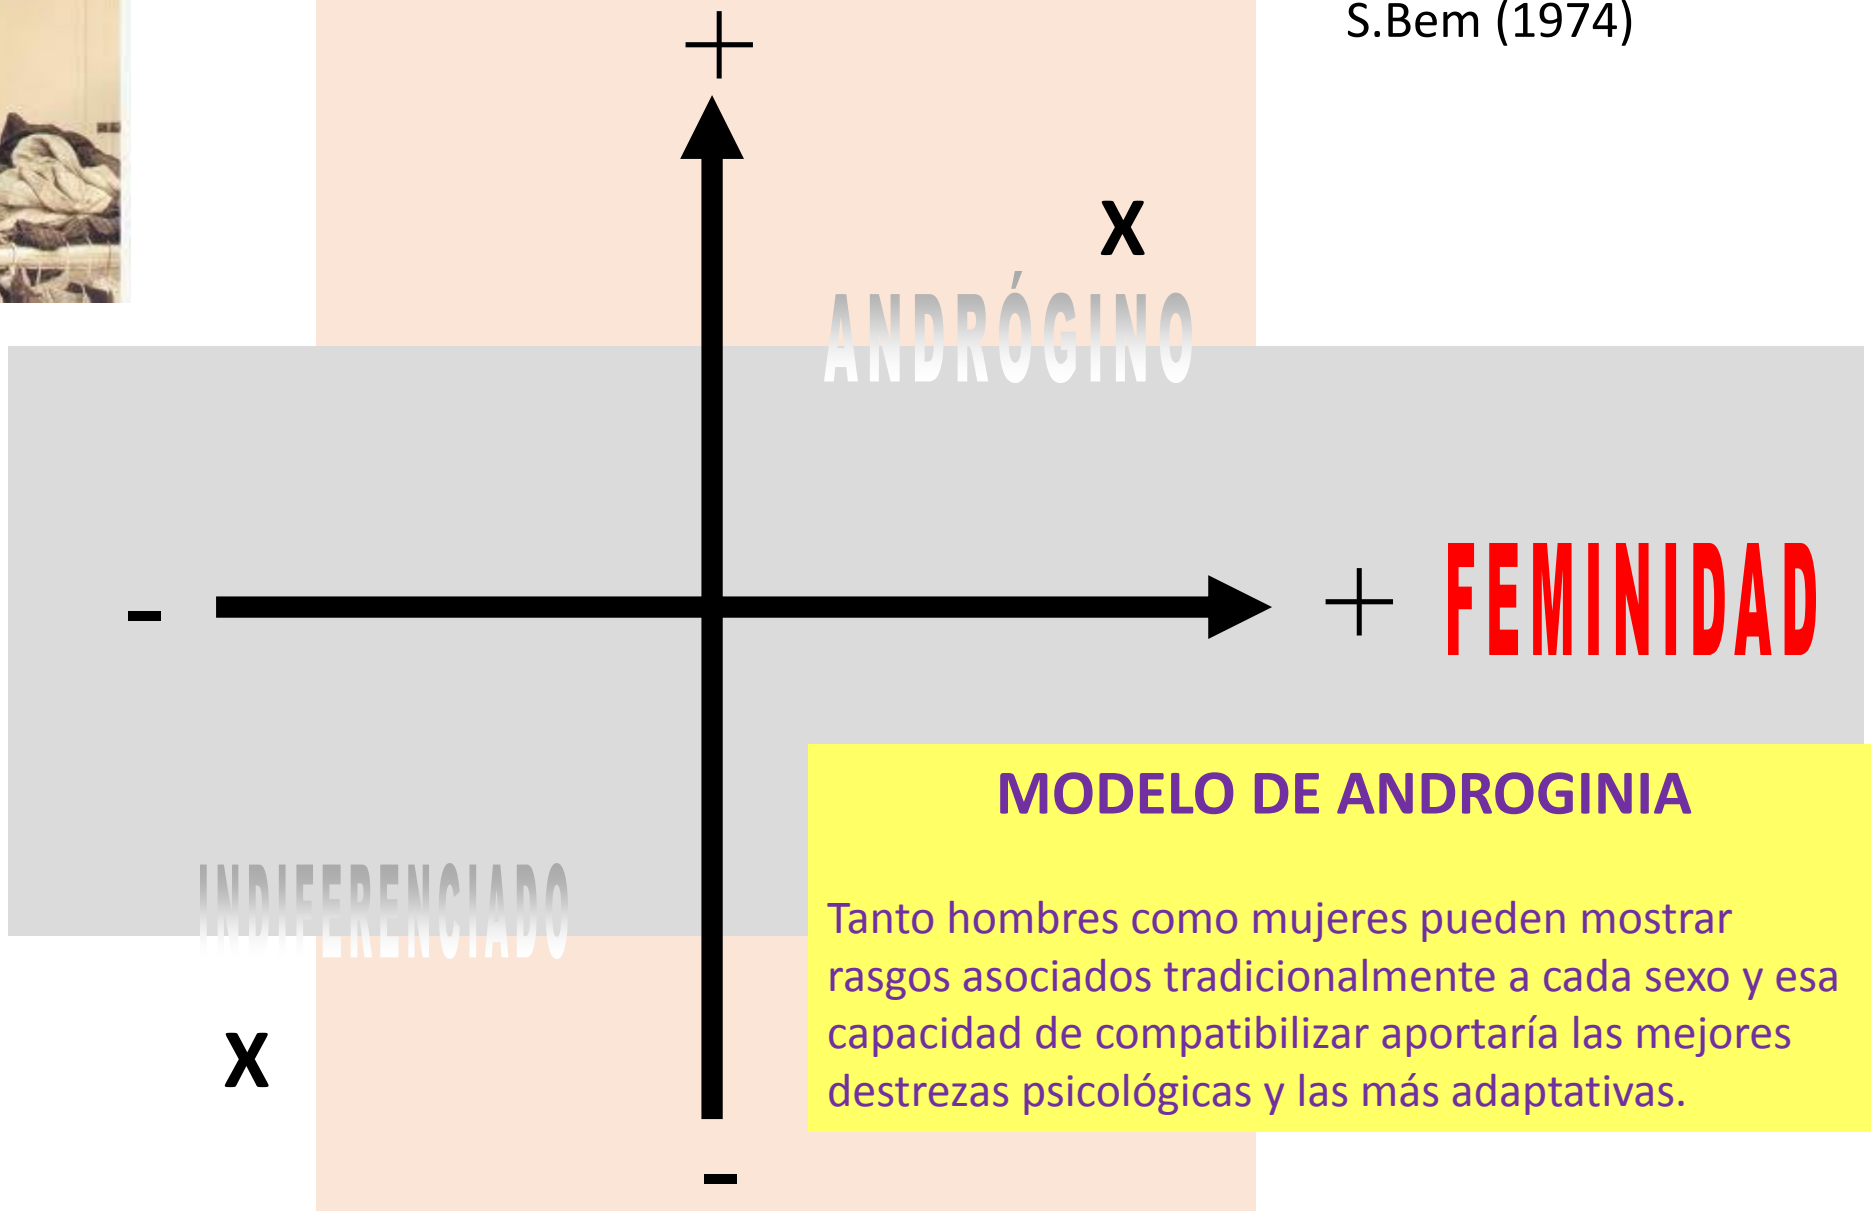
S.Bem (1974)

+

X

ANDRÓGINO

-

+ FEMINIDAD

MODELO DE ANDROGINIA

Tanto hombres como mujeres pueden mostrar rasgos asociados tradicionalmente a cada sexo y esa capacidad de compatibilizar aportaría las mejores destrezas psicológicas y las más adaptativas.

INDIFERENCIADO

X

-